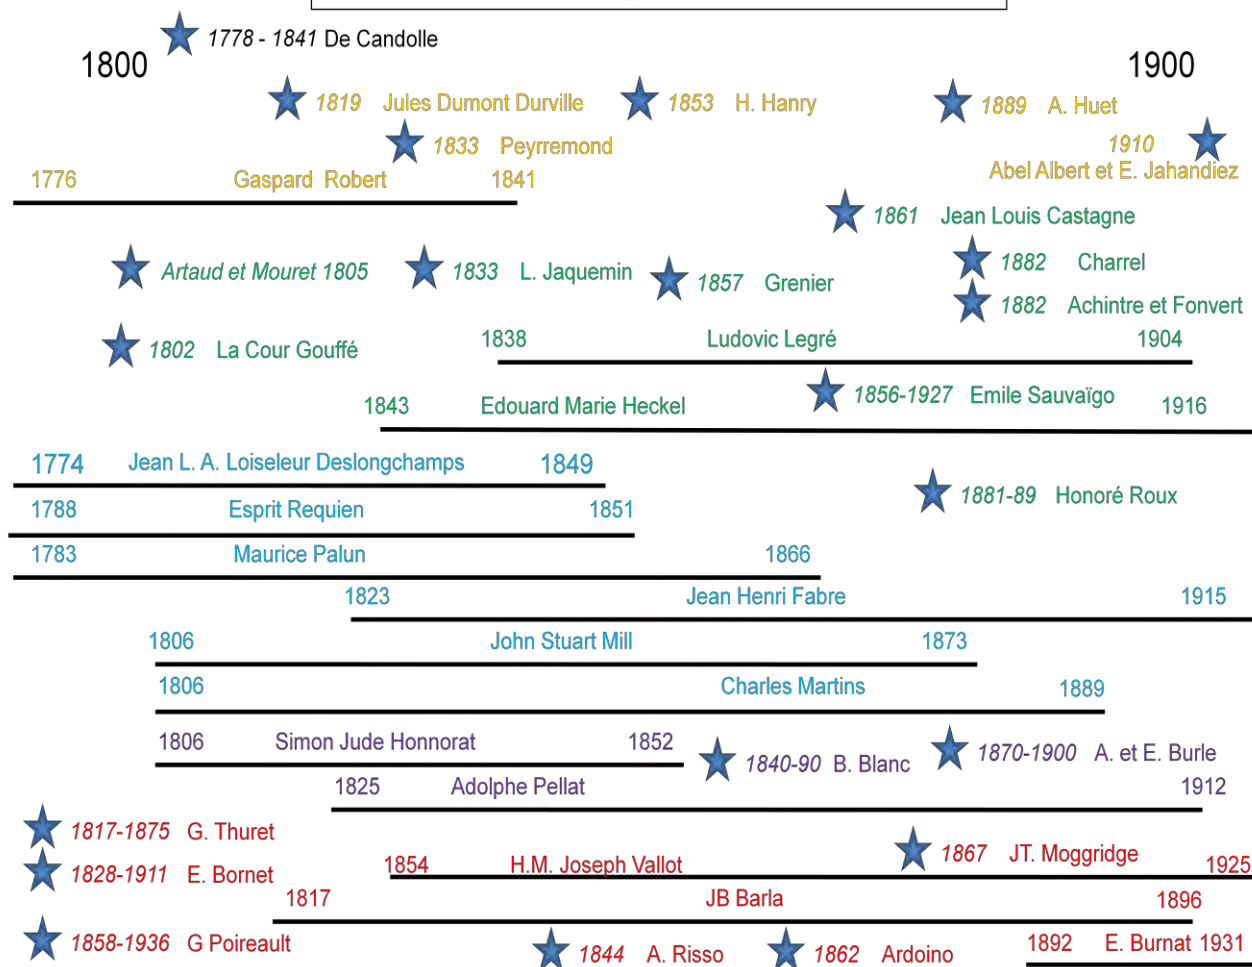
1778 - 1841 De Candolle

1800

1900

1819 Jules Dumont Durville

1853 H. Hanry

1889 A. Huet

1833 Peyrremond

1910
Abel Albert et E. Jahandiez

1776 Gaspard Robert 1841

1861 Jean Louis Castagne

Artaud et Mouret 1805

1833 L. Jaquemin

1857 Grenier

1882 Charrel

1882 Achintre et Fonvert

1802 La Cour Gouffé

1838 Ludovic Legré 1904

1843 Edouard Marie Heckel

1856-1927 Emile Sauvaïgo 1916

1774 Jean L. A. Loiseleur Deslongchamps 1849

1881-89 Honoré Roux

1788 Esprit Requien 1851

1783 Maurice Palun 1866

1823 Jean Henri Fabre 1915

1806 John Stuart Mill 1873

1806 Charles Martins 1889

1806 Simon Jude Honnorat 1852

1840-90 B. Blanc

1870-1900 A. et E. Burle

1825 Adolphe Pellat 1912

1817-1875 G. Thuret

1828-1911 E. Bornet

1854 H.M. Joseph Vallot

1867 JT. Moggridge

1925

1817 JB Barla 1896

1858-1936 G Poireault

1844 A. Risso

1862 Ardoino

1892 E. Burnat 1931